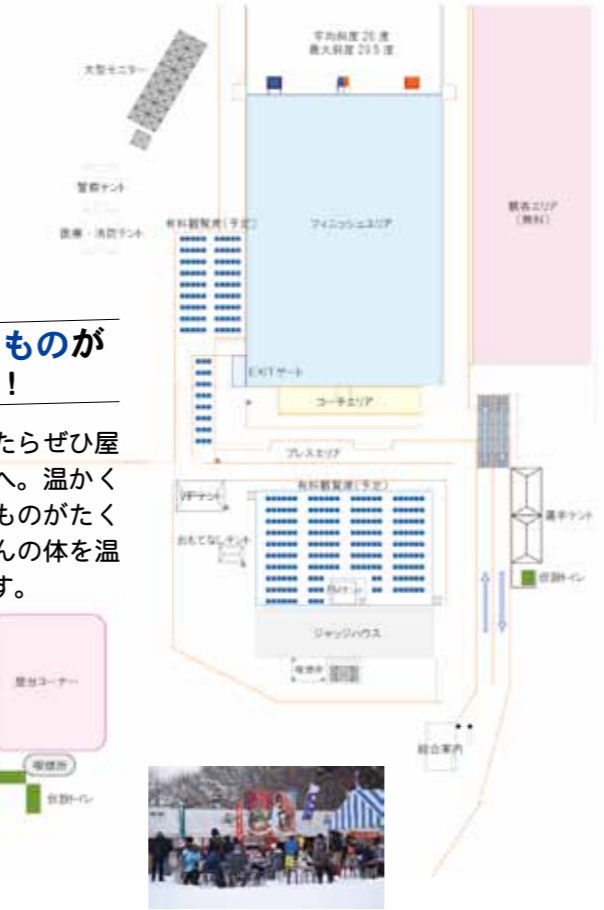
平均斜度 26 度
最大斜度 29.5 度

大型モニター

警察テント

医療・消防テント

有料観覧席（予定）

フィニッシュエリア

観客エリア
（無料）

ものが
！

たらぜひ屋
へ。温かく
ものがたく
んの体を温
す。

EXITゲート

コーチエリア

プレスエリア

VIPテント

有料観覧席（予定）

選手テント

おもてなしテント

仮設トイレ

ジャッジハウス

屋台コーナー

喫煙所

喫煙所

仮設トイレ

総合案内